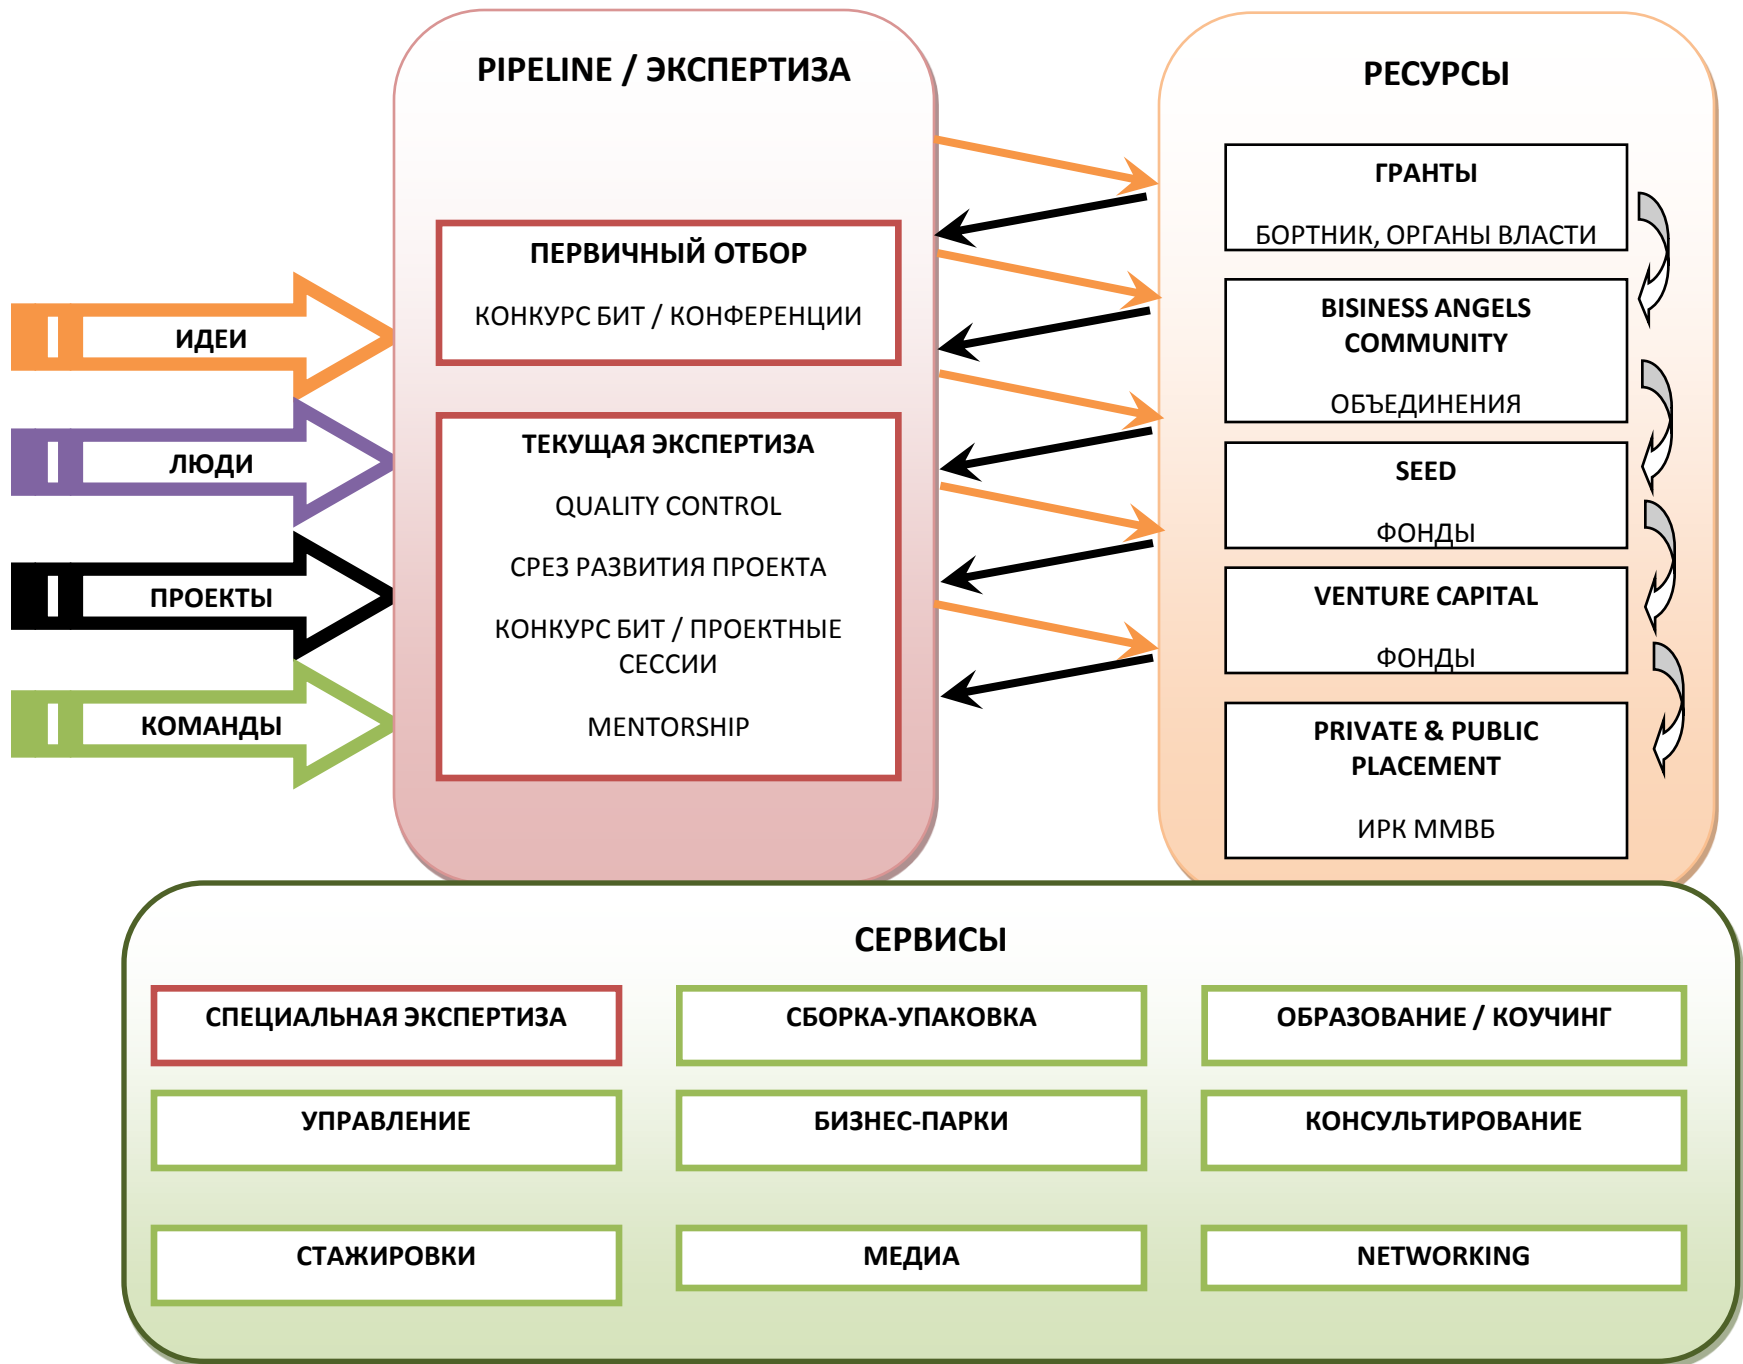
ИДЕИ

ЛЮДИ

ПРОЕКТЫ

КОМАНДЫ

PIPELINE / ЭКСПЕРТИЗА

ПЕРВИЧНЫЙ ОТБОР

КОНКУРС БИТ / КОНФЕРЕНЦИИ

ТЕКУЩАЯ ЭКСПЕРТИЗА

QUALITY CONTROL

СРЕЗ РАЗВИТИЯ ПРОЕКТА

КОНКУРС БИТ / ПРОЕКТНЫЕ СЕССИИ

MENTORSHIP

РЕСУРСЫ

ГРАНТЫ

БОРТНИК, ОРГАНЫ ВЛАСТИ

BISINESS ANGELS COMMUNITY

ОБЪЕДИНЕНИЯ

SEED

ФОНДЫ

VENTURE CAPITAL

ФОНДЫ

PRIVATE & PUBLIC PLACEMENT

ИРК ММВБ

СЕРВИСЫ

| СПЕЦИАЛЬНАЯ ЭКСПЕРТИЗА | СБОРКА-УПАКОВКА | ОБРАЗОВАНИЕ / КОУЧИНГ |
|---|---|---|
| УПРАВЛЕНИЕ | БИЗНЕС-ПАРКИ | КОНСУЛЬТИРОВАНИЕ |
| СТАЖИРОВКИ | МЕДИА | NETWORKING |